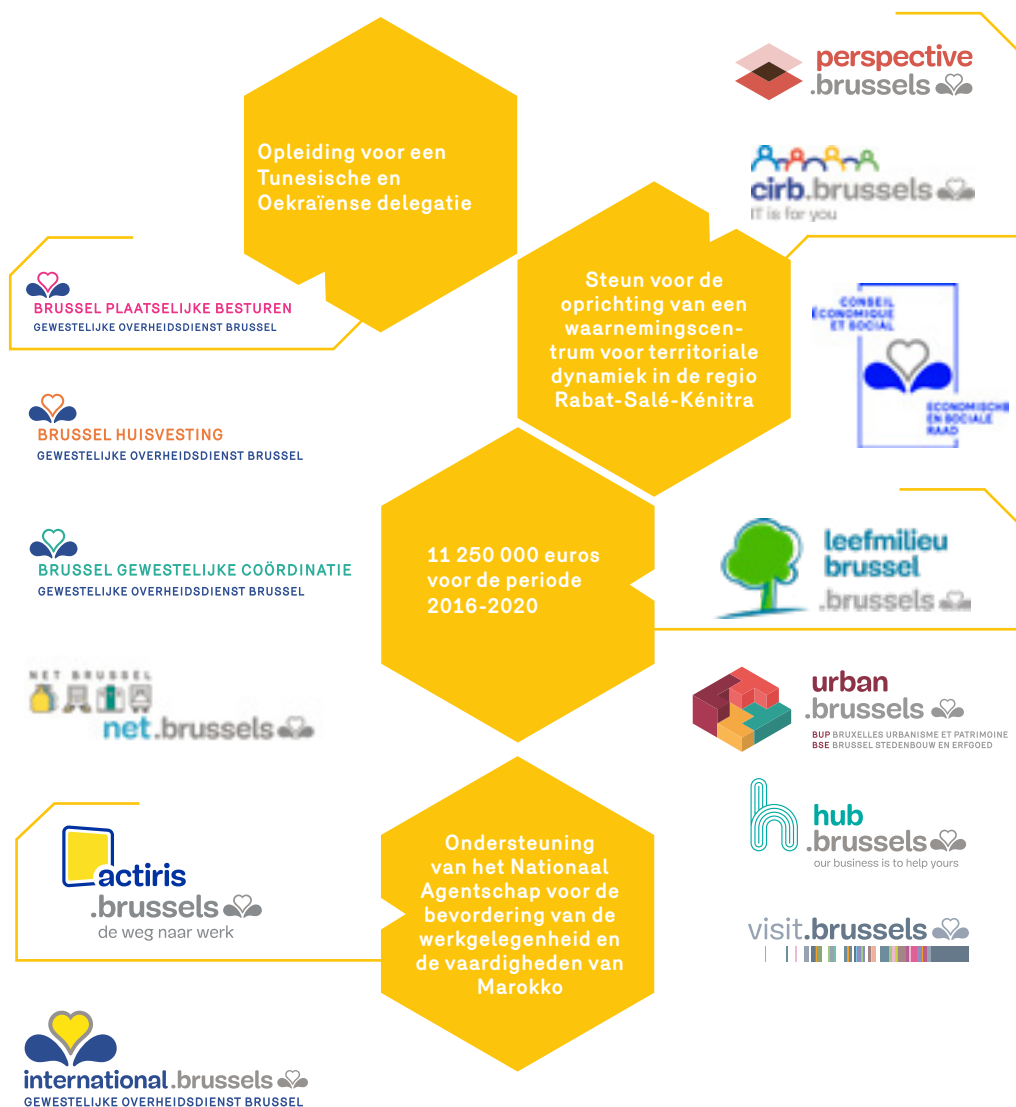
Opleiding voor een Tunesische en Oekraïense delegatie

perspective .brussels

cirb.brussels
IT is for you

BRUSSEL PLAATSELIJKE BESTUREN
GEWESTELIJKE OVERHEIDSDIENST BRUSSEL

Steun voor de oprichting van een waarnemingscentrum voor territoriale dynamiek in de regio Rabat-Salé-Kénitra

CONSEIL ÉCONOMIQUE ET SOCIAL
ECONOMISCHE EN SOCIALE RAAD

BRUSSEL HUISVESTING
GEWESTELIJKE OVERHEIDSDIENST BRUSSEL

BRUSSEL GEWESTELIJKE COÖRDINATIE
GEWESTELIJKE OVERHEIDSDIENST BRUSSEL

11 250 000 euros voor de periode 2016-2020

leefmilieu brussel
.brussels

NET BRUSSEL
net.brussels

urban .brussels
BUP BRUXELLES URBANISME ET PATRIMOINE
BSE BRUSSEL STEDENBOUW EN ERFGOED

hub .brussels
our business is to help yours

actiris .brussels
de weg naar werk

Ondersteuning van het Nationaal Agentschap voor de bevordering van de werkgelegenheid en de vaardigheden van Marokko

visit.brussels

international.brussels
GEWESTELIJKE OVERHEIDSDIENST BRUSSEL